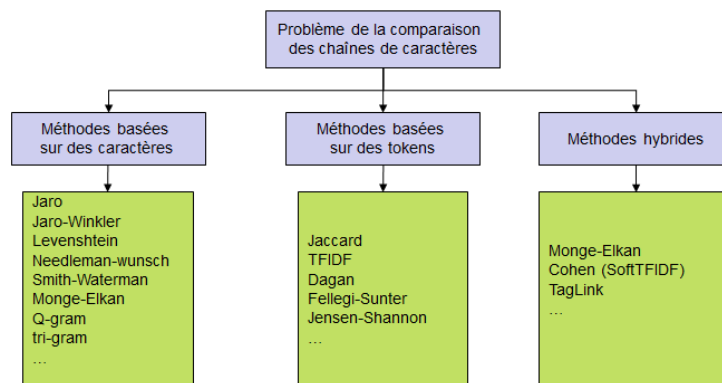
Problème de la comparaison des chaînes de caractères

Méthodes basées sur des caractères

Jaro
Jaro-Winkler
Levenshtein
Needleman-wunsch
Smith-Waterman
Monge-Elkan
Q-gram
tri-gram
…

Méthodes basées sur des tokens

Jaccard
TFIDF
Dagan
Fellegi-Sunter
Jensen-Shannon
…

Méthodes hybrides

Monge-Elkan
Cohen (SoftTFIDF)
TagLink
…